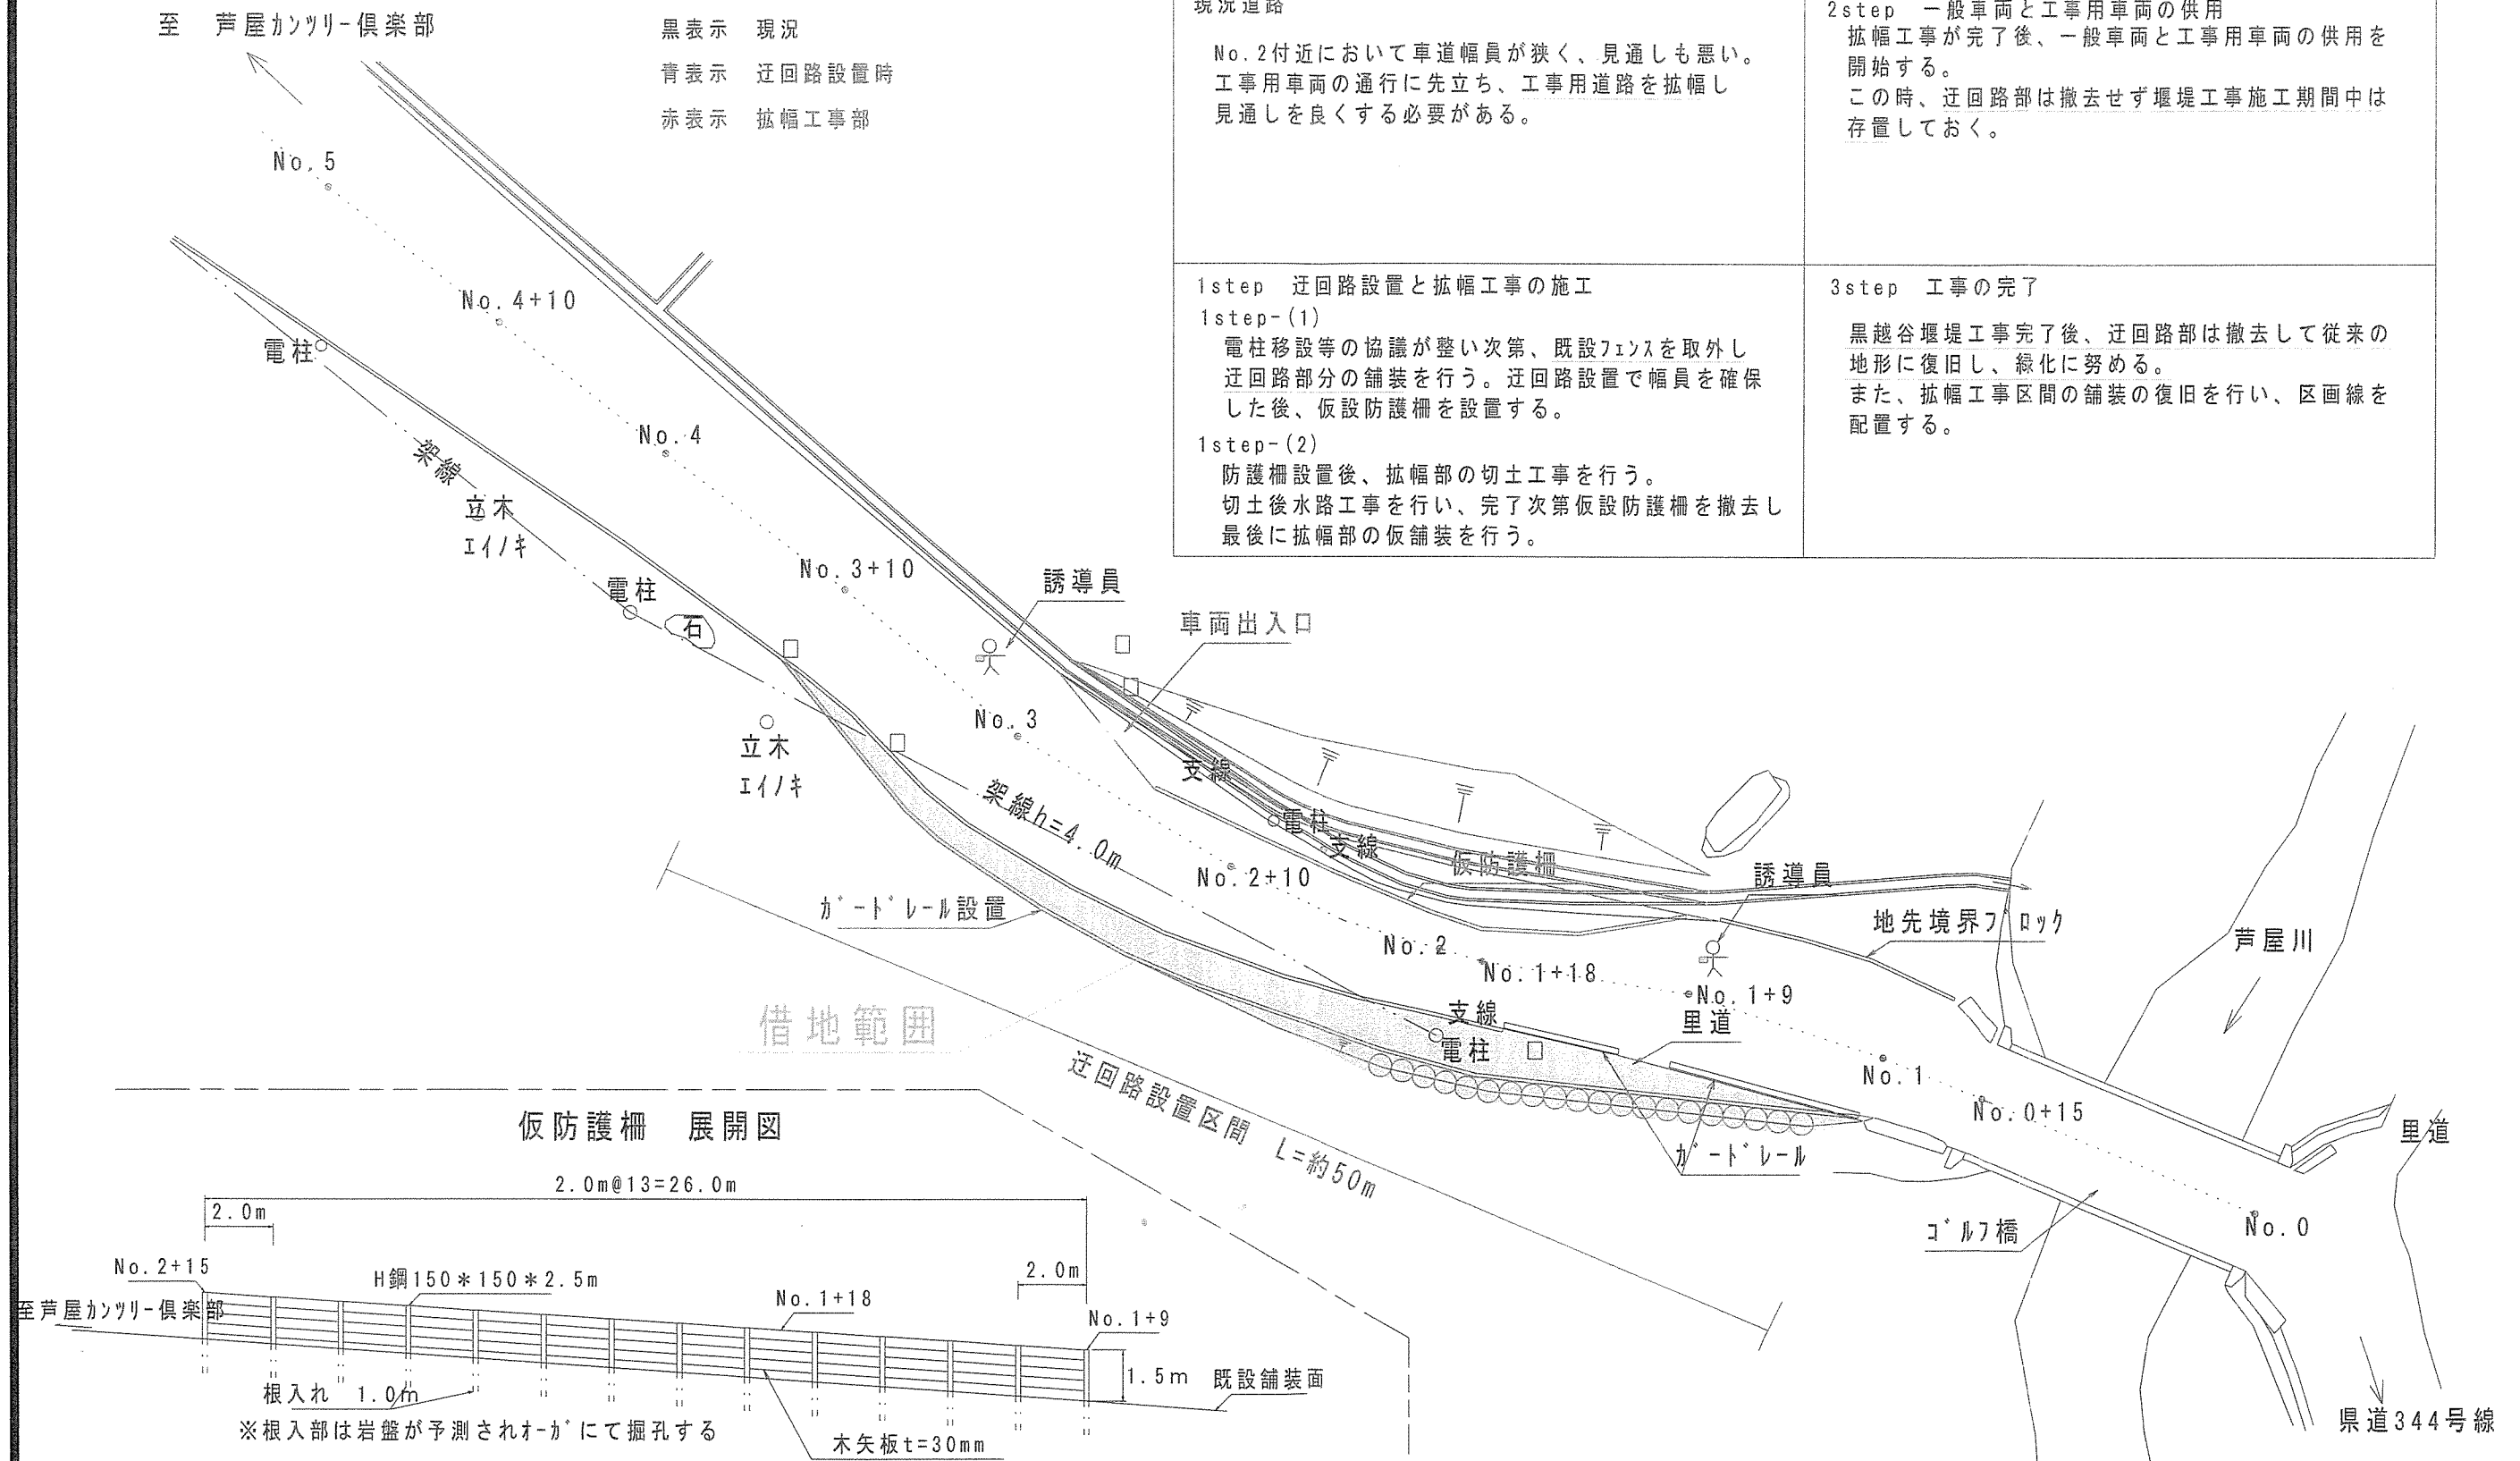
至　芦屋ｶﾝﾂﾘｰ倶楽部

黒表示　現況
青表示　迂回路設置時
赤表示　拡幅工事部

現況道路

No.2付近において車道幅員が狭く、見通しも悪い。工事用車両の通行に先立ち、工事用道路を拡幅し見通しを良くする必要がある。

2step　一般車両と工事用車両の供用
拡幅工事が完了後、一般車両と工事用車両の供用を開始する。
この時、迂回路部は撤去せず堰堤工事施工期間中は存置しておく。

1step　迂回路設置と拡幅工事の施工
1step-(1)
電柱移設等の協議が整い次第、既設ﾌｪﾝｽを取外し迂回路部分の舗装を行う。迂回路設置で幅員を確保した後、仮設防護柵を設置する。
1step-(2)
防護柵設置後、拡幅部の切土工事を行う。
切土後水路工事を行い、完了次第仮設防護柵を撤去し最後に拡幅部の仮舗装を行う。

3step　工事の完了
黒越谷堰堤工事完了後、迂回路部は撤去して従来の地形に復旧し、緑化に努める。
また、拡幅工事区間の舗装の復旧を行い、区画線を配置する。

No.5
No.4+10
電柱
No.4
架線
立木
ｴｲﾉｷ
電柱
石
No.3+10
誘導員
車両出入口
No.3
立木
ｴｲﾉｷ
支線
架線h=4.0m
電柱
支線
仮防護柵
No.2+10
誘導員
ｶﾞｰﾄﾞﾚｰﾙ設置
地先境界ﾌﾞﾛｯｸ
芦屋川
No.2
No.1+18
No.1+9
借地範囲
支線
里道
電柱
No.1
No.0+15
里道
迂回路設置区間　L=約50m
ｶﾞｰﾄﾞﾚｰﾙ
ｺﾞﾙﾌ橋
No.0
県道344号線

仮防護柵　展開図

2.0m@13=26.0m
2.0m
2.0m
No.2+15
H鋼150＊150＊2.5m
至芦屋ｶﾝﾂﾘｰ倶楽部
No.1+18
No.1+9
1.5m　既設舗装面
根入れ　1.0m
※根入部は岩盤が予測されｵｰｶﾞにて掘孔する
木矢板t=30mm